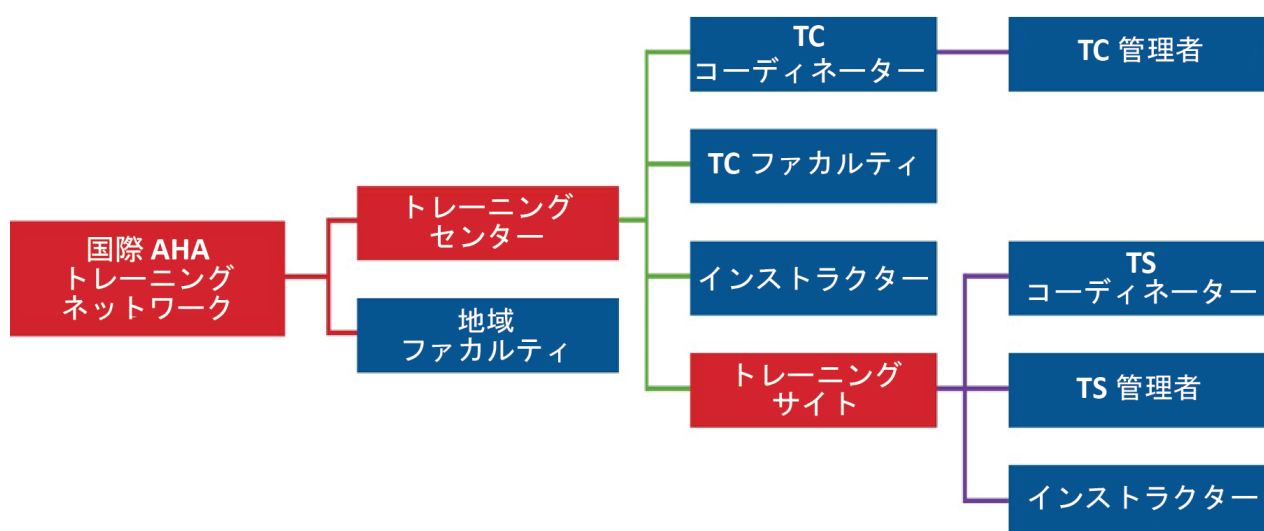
国際 AHA トレーニング ネットワーク

トレーニング センター

地域 ファカルティ

TC コーディネーター

TC 管理者

TC ファカルティ

インストラクター

トレーニング サイト

TS コーディネーター

TS 管理者

インストラクター